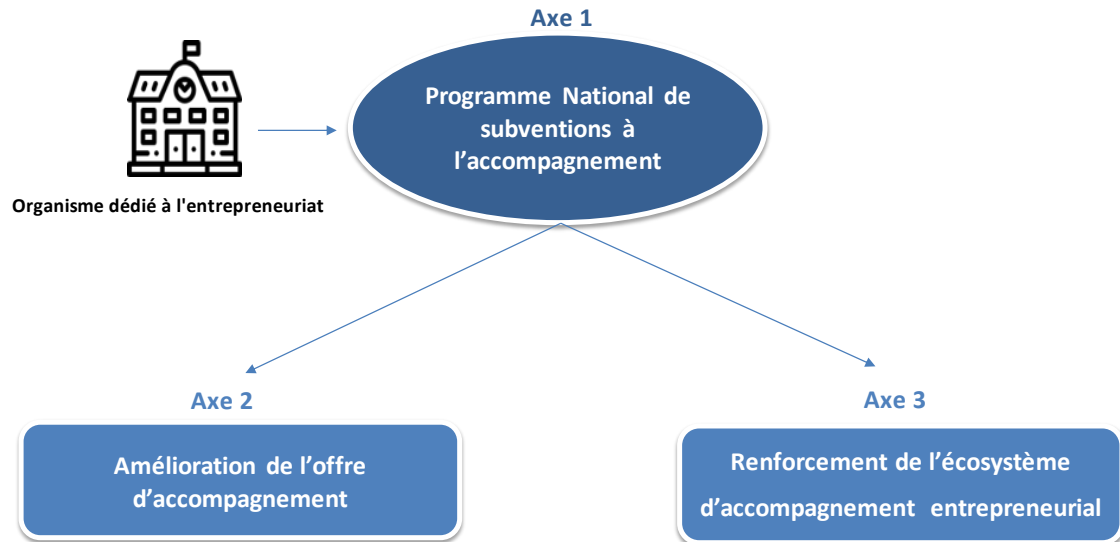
Axe 1

Programme National de subventions à l’accompagnement

Organisme dédié à l'entrepreneuriat

Axe 2

Amélioration de l’offre d’accompagnement

Axe 3

Renforcement de l’écosystème d’accompagnement entrepreneurial